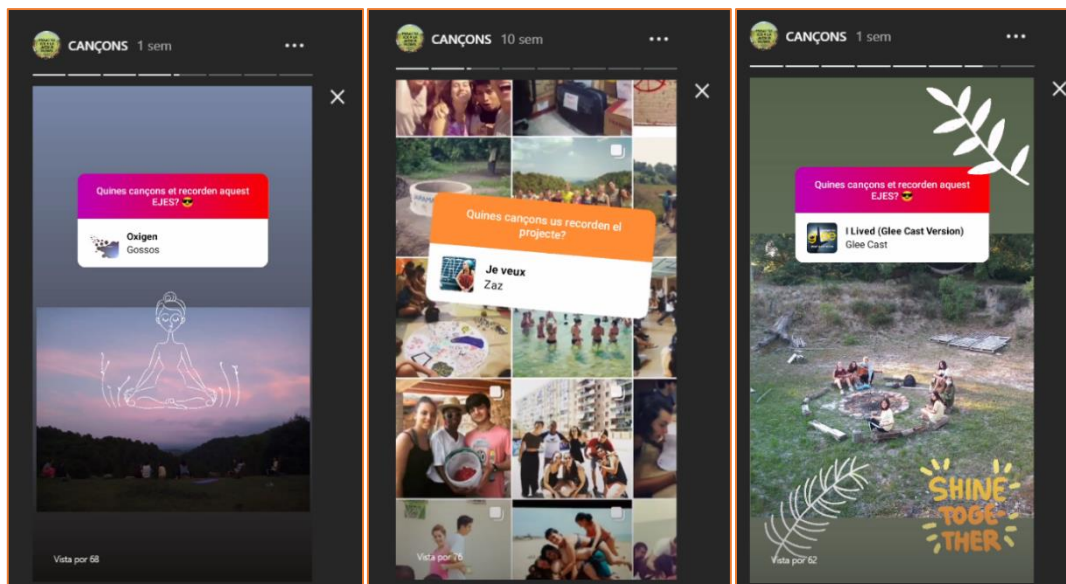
CANÇONS 1 sem
•••
Quines cançons et recorden aquest EJES? 😎
Oxigen
Gossos
Vista por 68

CANÇONS 10 sem
•••
Quines cançons us recorden el projecte?
Je veux
Zaz
Vista por 76

CANÇONS 1 sem
•••
Quines cançons et recorden aquest EJES? 😎
I Lived (Glee Cast Version)
Glee Cast
SHINE TOGETHER
Vista por 62